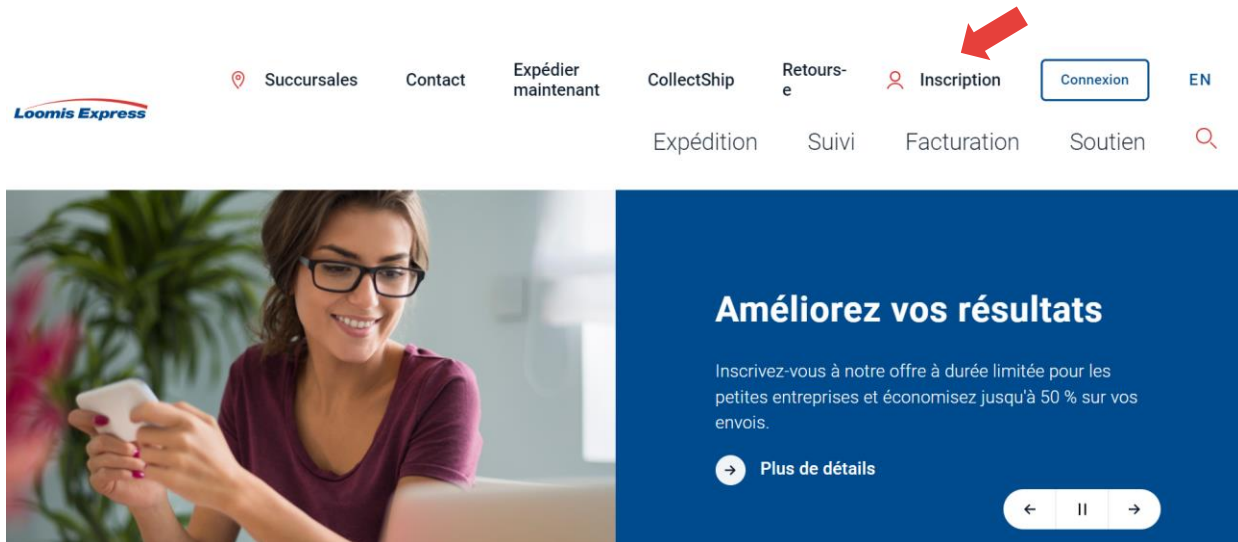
Loomis Express

Succursales Contact Expédier maintenant CollectShip Retours-e Inscription Connexion EN

Expédition Suivi Facturation Soutien

Améliorez vos résultats

Inscrivez-vous à notre offre à durée limitée pour les petites entreprises et économisez jusqu'à 50 % sur vos envois.

Plus de détails